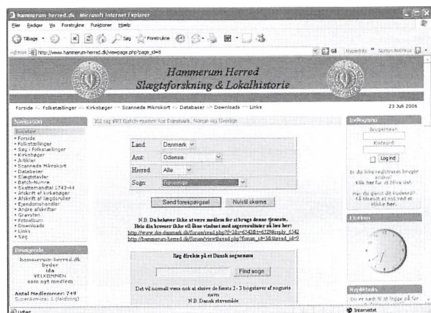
hammerum-herred.dk - Microsoft Internet Explorer

Filer Rediger Vis Foretrukne Funktioner Hjælp

Tilbage Søg Foretrukne

Adresse http://www.hammerum-herred.dk/viewpage.php?page_id=8

Gå Hyperlinks

Hammerum Herred
Slægtsforskning & Lokalhistorie

Forside — Folketællinger — Kirkebøger — Scannede Mikrokort — Databaser — Downloads — Links

23 Juli 2006

Navigation

Forside
Folketællinger
Søg i Folketællinger
Kirkebøger
Arkiver
Scannede Mikrokort
Databaser
Slægtsbøger
Batch Numre
Skattemandtal 1743-44
Afskrift af kirkebøger
Afskrift af lægdsruller
Ejendomskort
Andre afskrifter
Gravsten
Fotoalbum
Downloads
Links
Søg

Brugerlogin

Log ind

Du er ikke registreret bruger endnu?
Klik her for at blive det.

Har du glemt dit kodeord?
Få tilsendt et nyt ved at klikke her.

Søg i IGI Batch-numre for Danmark, Norge og Sverige

Land: Danmark
Amt: Odense
Herred: Alle
Sogn: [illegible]

Send forespørgsel Nulstil skema

N.B. Du behøver ikke at vælge amt eller herred, men kan også vælge sogn direkte.
Hvis du kender ikke vil find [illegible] noget angiver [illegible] her:
http://www.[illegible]
http://hammerum-herred.dk/forum/viewthread.php?forum_id=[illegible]

Søg direkte på et Dansk sognenavn

Find sogn

Det vil normalt være nok at skrive de første 2 - 3 bogstaver af sognets navn
N.B. Dansk størrelse

Hammerum-herred.dk
holder
ida
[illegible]

Antal Medlemmer: 249
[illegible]

Internet